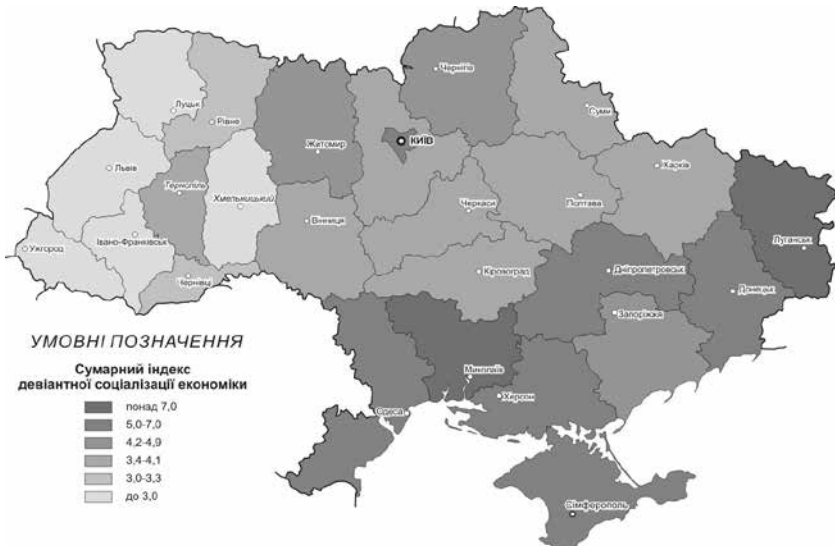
Чернігів
Луцьк
Рівне
Житомир
КИЇВ
Суми
Львів
Тернопіль
Хмельницький
Харків
Луганськ
Вінниця
Черкаси
Полтава
Ужгород
Івано-Франківськ
Чернівці
Кіровоград
Дніпропетровськ
Донецьк
Запоріжжя
УМОВНІ ПОЗНАЧЕННЯ
Сумарний індекс девіантної соціалізації економіки
Миколаїв
понад 7,0
5,0-7,0
Одеса
Херсон
4,2-4,9
3,4-4,1
3,0-3,3
до 3,0
Сімферополь